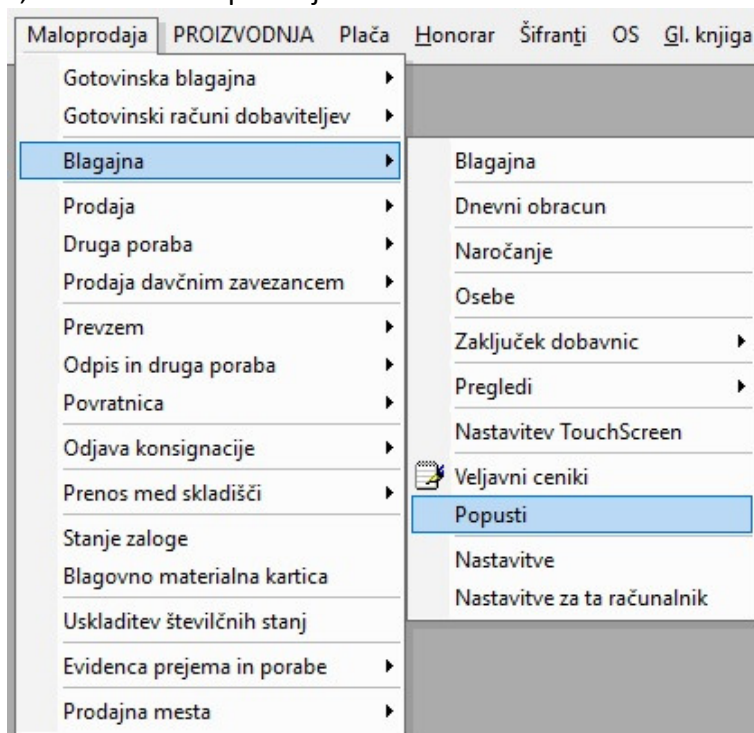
Maloprodaja PROIZVODNJA Plača Honorar Šifranti OS Gl. knjiga

Gotovinska blagajna
Gotovinski računi dobaviteljev
Blagajna
Prodaja
Druga poraba
Prodaja davčnim zavezancem
Prevzem
Odpis in druga poraba
Povratnica
Odjava konsignacije
Prenos med skladišči
Stanje zaloge
Blagovno materialna kartica
Uskladitev številčnih stanj
Evidenca prejema in porabe
Prodajna mesta

Blagajna
Dnevni obracun
Naročanje
Osebe
Zaključek dobavnic
Pregledi
Nastavitev TouchScreen
Veljavni ceniki
Popusti
Nastavitve
Nastavitve za ta računalnik